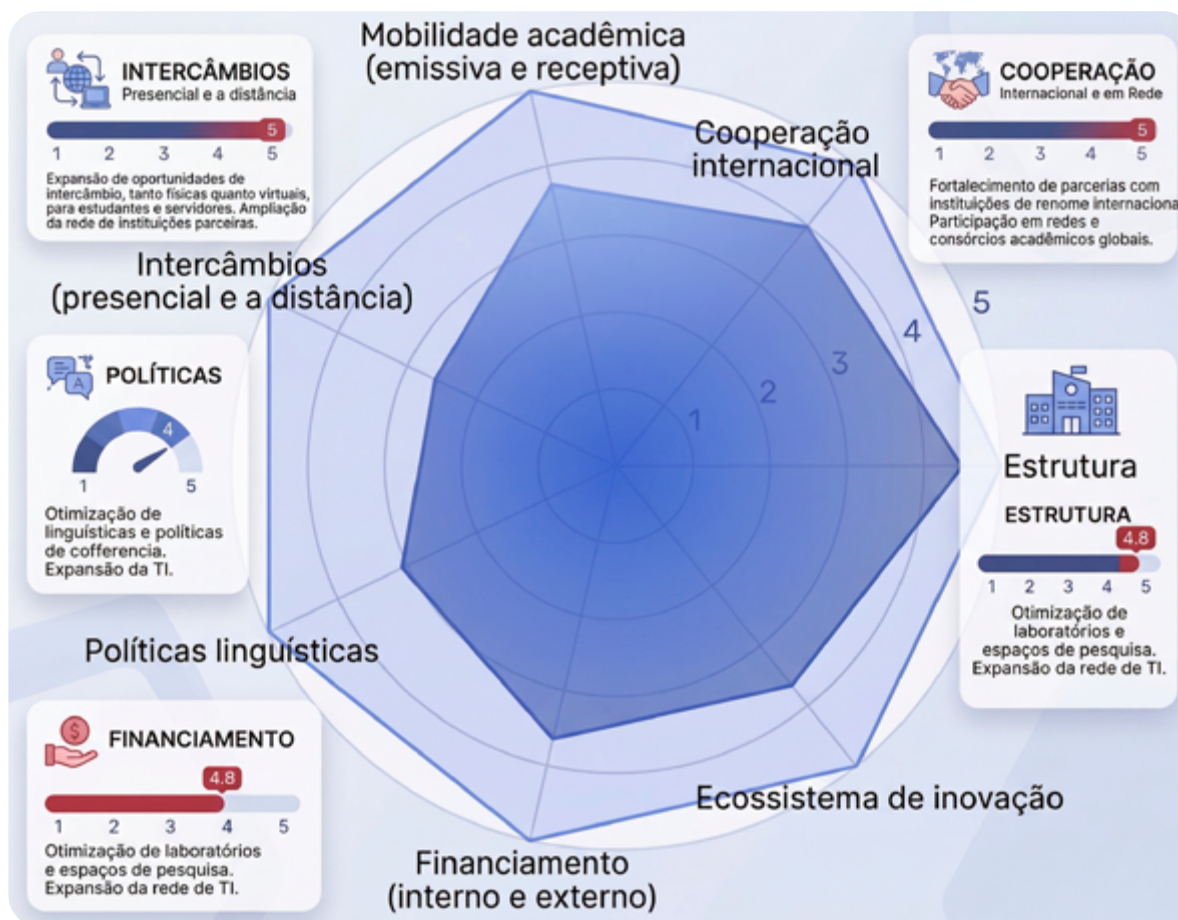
Mobilidade acadêmica
(emissiva e receptiva)

INTERCÂMBIOS
Presencial e a distância

5

1 2 3 4 5

Expansão de oportunidades de intercâmbio, tanto físicas quanto virtuais, para estudantes e servidores. Ampliação da rede de instituições parceiras.

COOPERAÇÃO
Internacional e em Rede

5

1 2 3 4 5

Fortalecimento de parcerias com instituições de renome internaciona Participação em redes e consórcios acadêmicos globais.

Cooperação internacional

Intercâmbios
(presencial e a distância)

1 2 3 4 5

POLÍTICAS

4

1 5

Otimização de linguísticas e políticas de cofferencia. Expansão da TI.

Estrutura

ESTRUTURA

4,8

1 2 3 4 5

Otimização de laboratórios e espaços de pesquisa. Expansão da rede de TI.

Políticas linguísticas

FINANCIAMENTO

4,8

1 2 3 4 5

Otimização de laboratórios e espaços de pesquisa. Expansão da rede de TI.

Ecossistema de inovação

Financiamento
(interno e externo)